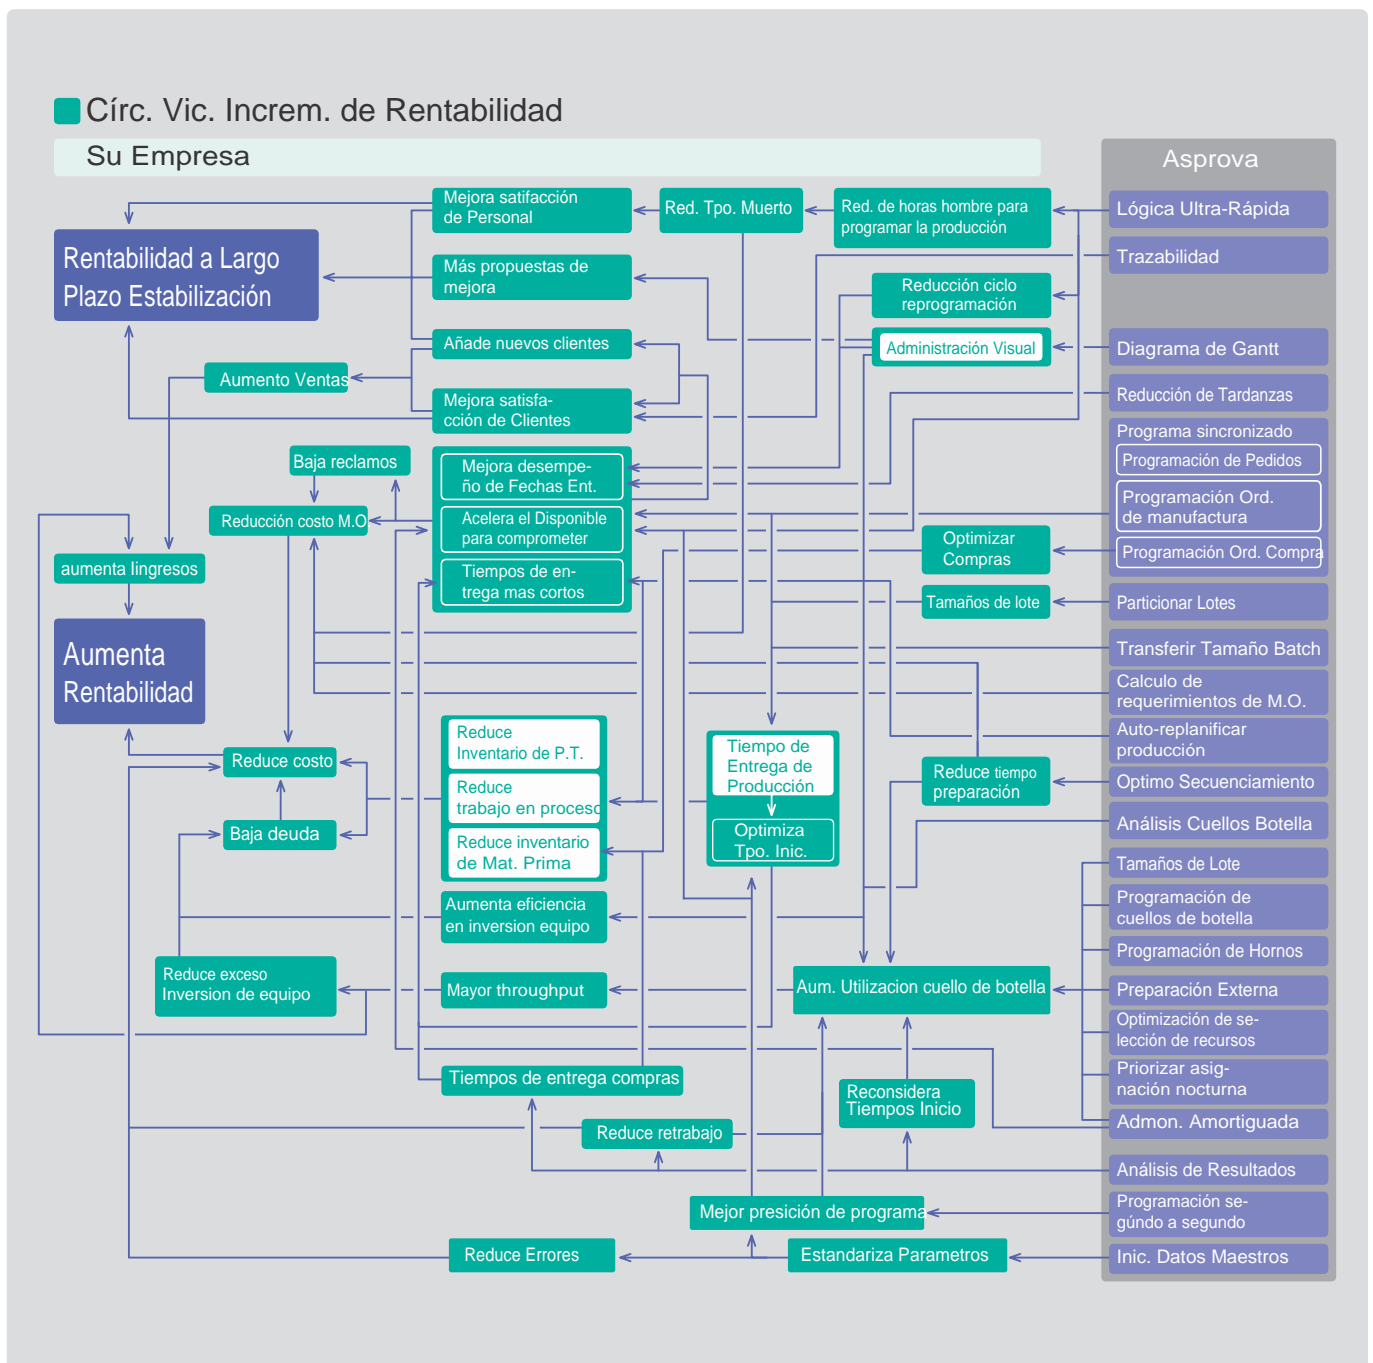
Círc. Vic. Increm. de Rentabilidad

Su Empresa

Asprova

Rentabilidad a Largo Plazo Estabilización

Mejora satifacción de Personal

Red. Tpo. Muerto

Red. de horas hombre para programar la producción

Lógica Ultra-Rápida

Trazabilidad

Más propuestas de mejora

Reducción ciclo reprogramación

Añade nuevos clientes

Administración Visual

Diagrama de Gantt

Aumento Ventas

Mejora satisfa- cción de Clientes

Reducción de Tardanzas

Programa sincronizado

Programación de Pedidos

Baja reclamos

Mejora desempe- ño de Fechas Ent.

Programación Ord. de manufactura

Reducción costo M.O

Acelera el Disponible para comprometer

Optimizar Compras

Programación Ord. Compra

aumenta lingresos

Tiempos de en- trega mas cortos

Tamaños de lote

Particionar Lotes

Aumenta Rentabilidad

Transferir Tamaño Batch

Calculo de requerimientos de M.O.

Auto-replanificar producción

Reduce Inventario de P.T.

Tiempo de Entrega de Producción

Reduce costo

Reduce tiempo preparación

Optimo Secuenciamiento

Reduce trabajo en proceso

Baja deuda

Análisis Cuellos Botella

Reduce inventario de Mat. Prima

Optimiza Tpo. Inic.

Tamaños de Lote

Aumenta eficiencia en inversion equipo

Programación de cuellos de botella

Programación de Hornos

Reduce exceso Inversion de equipo

Mayor throughput

Aum. Utilizacion cuello de botella

Preparación Externa

Optimización de se- lección de recursos

Tiempos de entrega compras

Priorizar asig- nación nocturna

Reconsidera Tiempos Inicio

Admon. Amortiguada

Reduce retrabajo

Análisis de Resultados

Mejor presición de programa

Programación se- gúndo a segundo

Reduce Errores

Estandariza Parametros

Inic. Datos Maestros